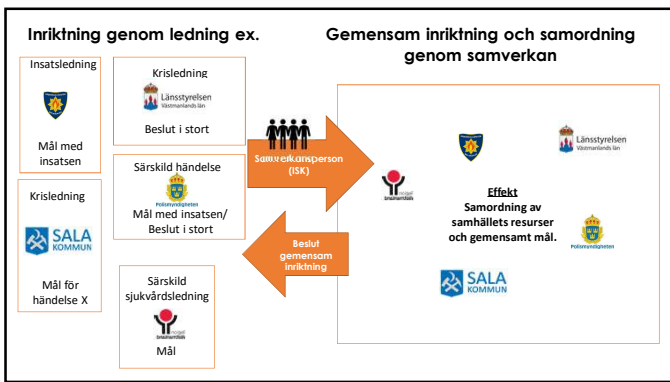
Inriktning genom ledning ex.

Gemensam inriktning och samordning genom samverkan

Insatsledning

Mål med insatsen

Krisledning

SALA KOMMUN

Mål för händelse X

Krisledning

Länsstyrelsen Västmanlands län

Beslut i stort

Särskild händelse

Polismyndigheten

Mål med insatsen/ Beslut i stort

Särskild sjukvårdsledning

Mål

Samverkansperson (ISK)

Beslut gemensam inriktning

Länsstyrelsen Västmanlands län

Effekt
Samordning av samhällets resurser och gemensamt mål.

Polismyndigheten

SALA KOMMUN